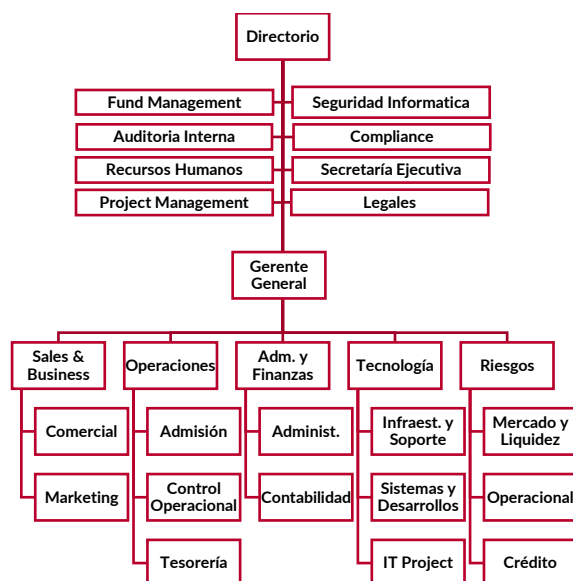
Directorio

Fund Management
Seguridad Informatica
Auditoria Interna
Compliance
Recursos Humanos
Secretaría Ejecutiva
Project Management
Legales

Gerente General

Sales & Business
Comercial
Marketing

Operaciones
Admisión
Control Operacional
Tesorería

Adm. y Finanzas
Administ.
Contabilidad

Tecnología
Infraest. y Soporte
Sistemas y Desarrollos
IT Project

Riesgos
Mercado y Liquidez
Operacional
Crédito